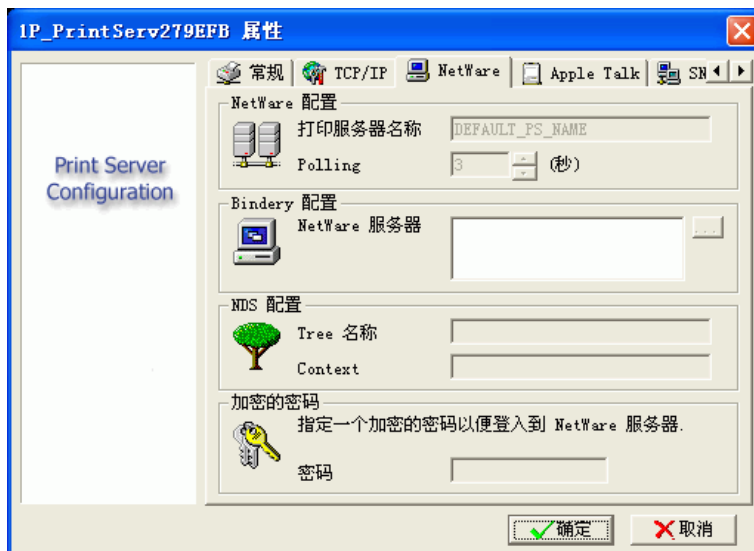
1P_PrintServ279EFB 属性

Print Server Configuration

常规 | TCP/IP | NetWare | Apple Talk | SN

NetWare 配置
打印服务器名称 DEFAULT_PS_NAME
Polling 3 (秒)

Bindery 配置
NetWare 服务器 ...

NDS 配置
Tree 名称
Context

加密的密码
指定一个加密的密码以便登入到 NetWare 服务器.
密码

确定 取消